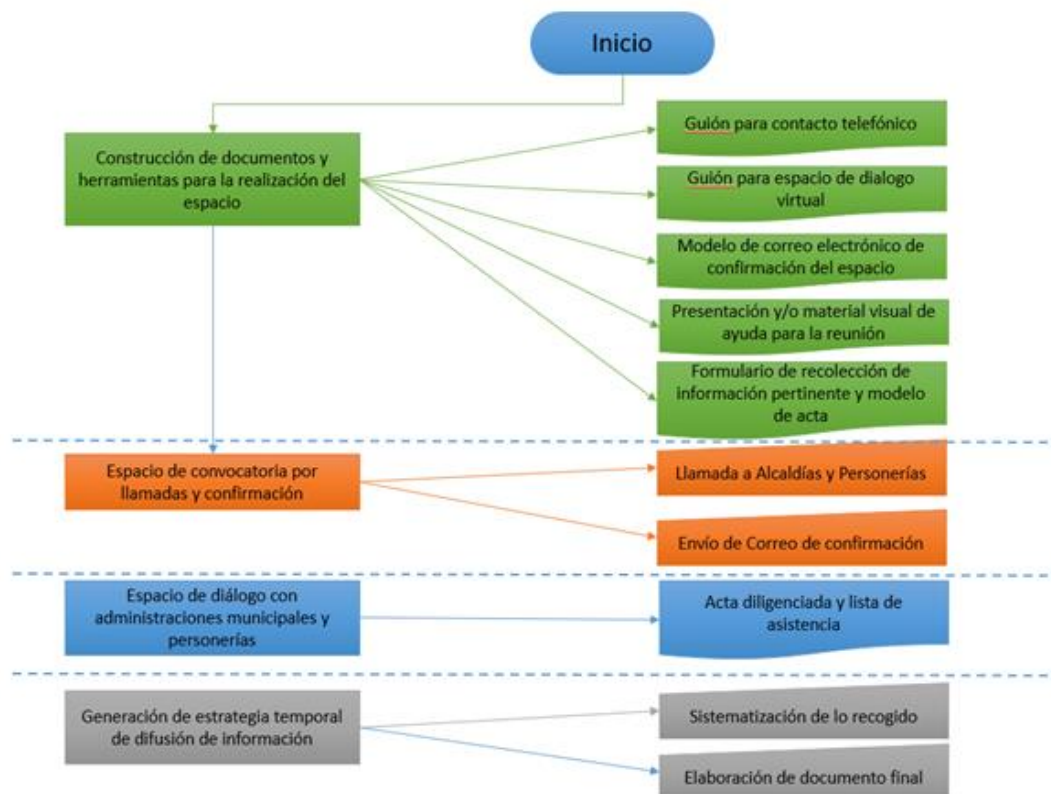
Inicio

Construcción de documentos y herramientas para la realización del espacio

Guión para contacto telefónico

Guión para espacio de dialogo virtual

Modelo de correo electrónico de confirmación del espacio

Presentación y/o material visual de ayuda para la reunión

Formulario de recolección de información pertinente y modelo de acta

Espacio de convocatoria por llamadas y confirmación

Llamada a Alcaldías y Personerías

Envío de Correo de confirmación

Espacio de diálogo con administraciones municipales y personerías

Acta diligenciada y lista de asistencia

Generación de estrategia temporal de difusión de información

Sistematización de lo recogido

Elaboración de documento final